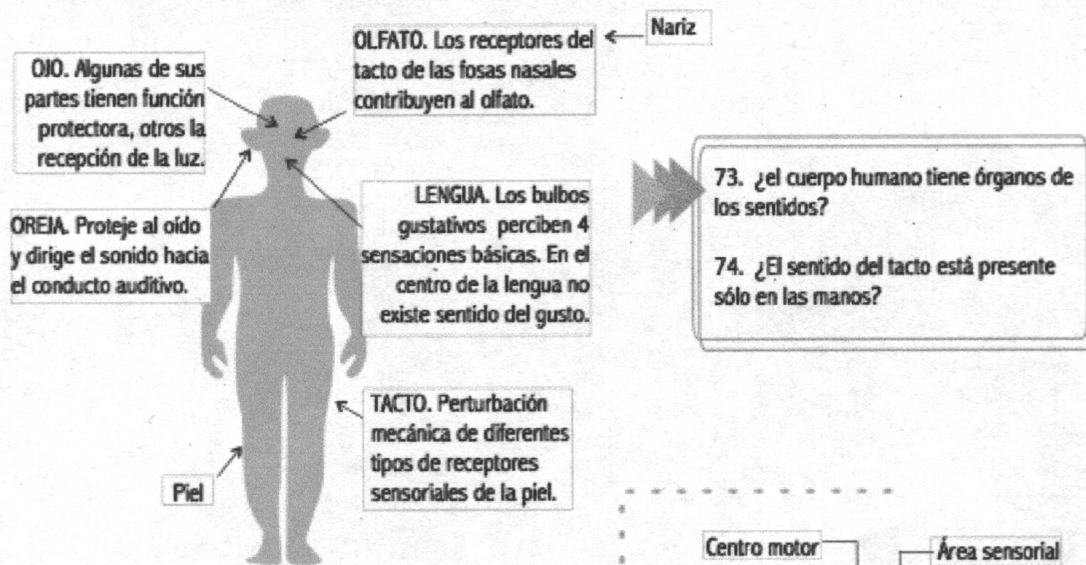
OJO. Algunas de sus partes tienen función protectora, otros la recepción de la luz.

OLFATO. Los receptores del tacto de las fosas nasales contribuyen al olfato.

Nariz

OREJA. Proteje al oído y dirige el sonido hacia el conducto auditivo.

LENGUA. Los bulbos gustativos perciben 4 sensaciones básicas. En el centro de la lengua no existe sentido del gusto.

73. ¿el cuerpo humano tiene órganos de los sentidos?

74. ¿El sentido del tacto está presente sólo en las manos?

TACTO. Perturbación mecánica de diferentes tipos de receptores sensoriales de la piel.

Piel

Centro motor

Área sensorial